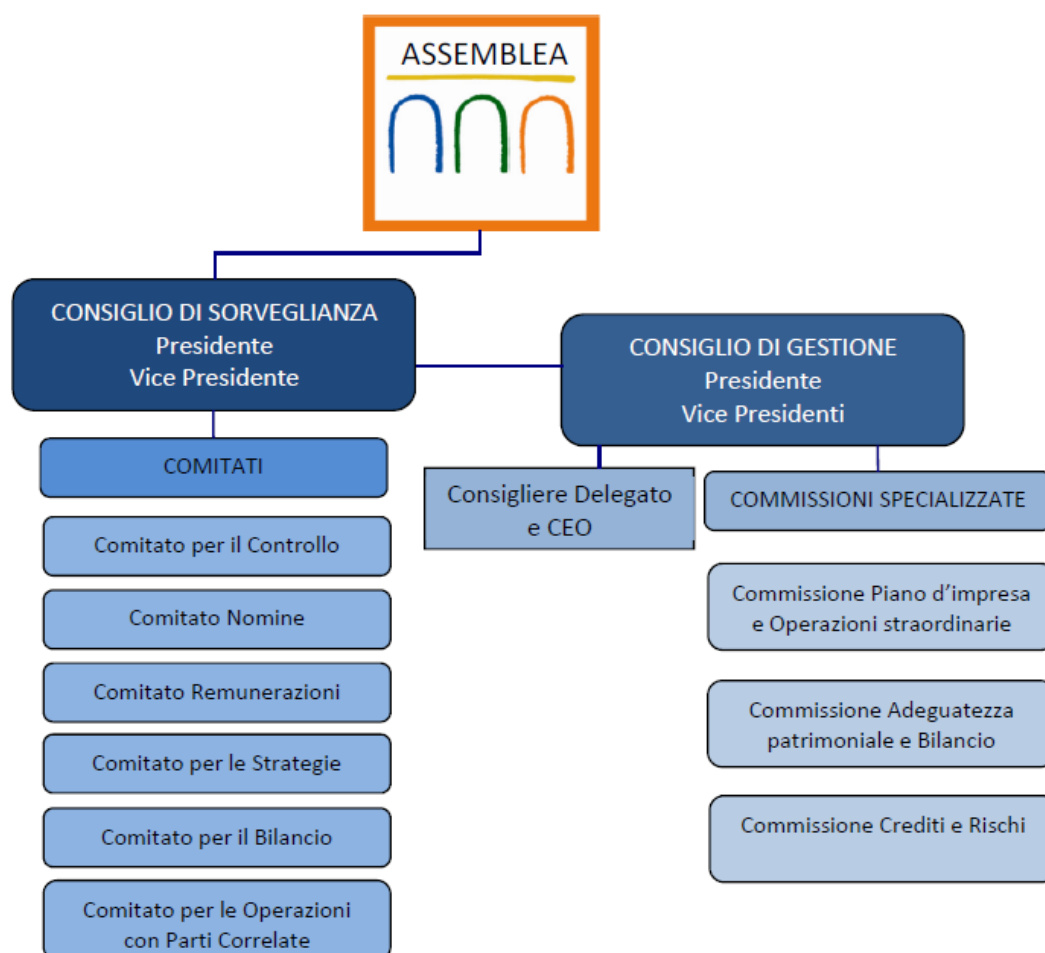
ASSEMBLEA

CONSIGLIO DI SORVEGLIANZA
Presidente
Vice Presidente

CONSIGLIO DI GESTIONE
Presidente
Vice Presidenti

COMITATI

Comitato per il Controllo

Comitato Nomine

Comitato Remunerazioni

Comitato per le Strategie

Comitato per il Bilancio

Comitato per le Operazioni con Parti Correlate

Consigliere Delegato e CEO

COMMISSIONI SPECIALIZZATE

Commissione Piano d'impresa e Operazioni straordinarie

Commissione Adeguatezza patrimoniale e Bilancio

Commissione Crediti e Rischi